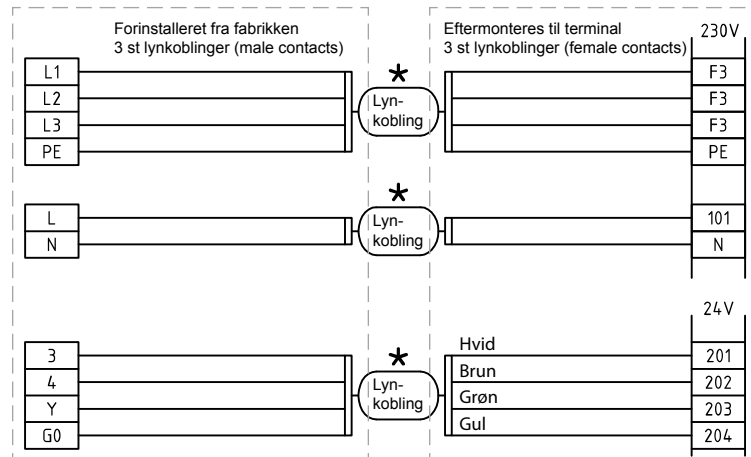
Forinstalleret fra fabrikken
3 st lynkoblinger (male contacts)

Eftermonteres til terminal
3 st lynkoblinger (female contacts)

230V

L1
L2
L3
PE

*
Lynkobling

F3
F3
F3
PE

L
N

*
Lynkobling

101
N

24V

3
4
Y
G0

*
Lynkobling

Hvid
Brun
Grøn
Gul

201
202
203
204